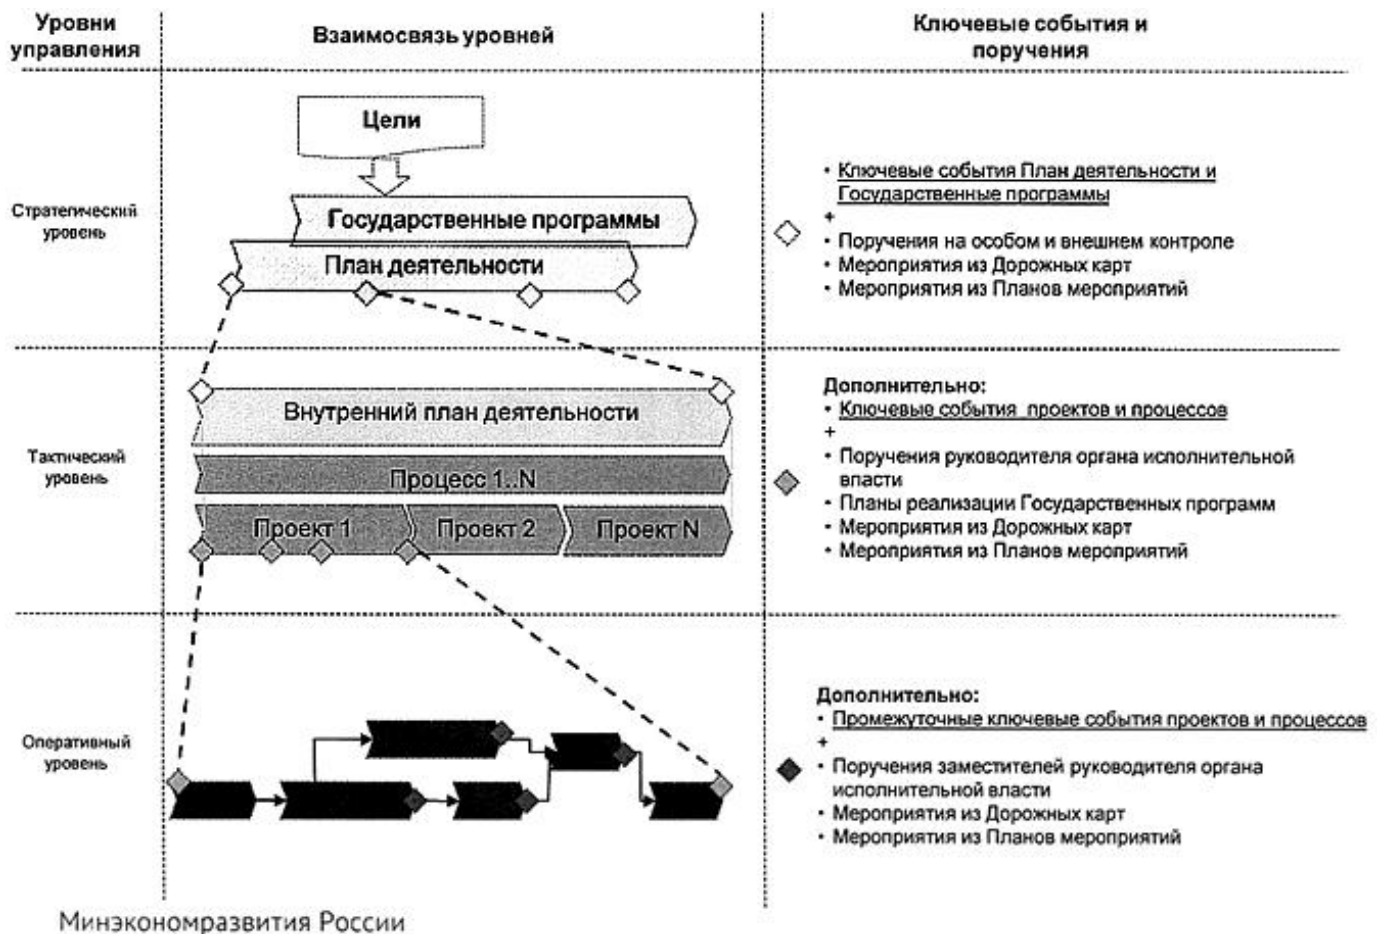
| Уровни управления | Взаимосвязь уровней | Ключевые события и поручения |
|---|---|---|
| Стратегический уровень | Цели<br>Государственные программы<br>План деятельности | • Ключевые события План деятельности и Государственные программы<br>+<br>• Поручения на особом и внешнем контроле<br>• Мероприятия из Дорожных карт<br>• Мероприятия из Планов мероприятий |
| Тактический уровень | Внутренний план деятельности<br>Процесс 1..N<br>Проект 1 Проект 2 Проект N | Дополнительно:<br>• Ключевые события проектов и процессов<br>+<br>• Поручения руководителя органа исполнительной власти<br>• Планы реализации Государственных программ<br>• Мероприятия из Дорожных карт<br>• Мероприятия из Планов мероприятий |
| Оперативный уровень | | Дополнительно:<br>• Промежуточные ключевые события проектов и процессов<br>+<br>• Поручения заместителей руководителя органа исполнительной власти<br>• Мероприятия из Дорожных карт<br>• Мероприятия из Планов мероприятий |

Минэкономразвития России